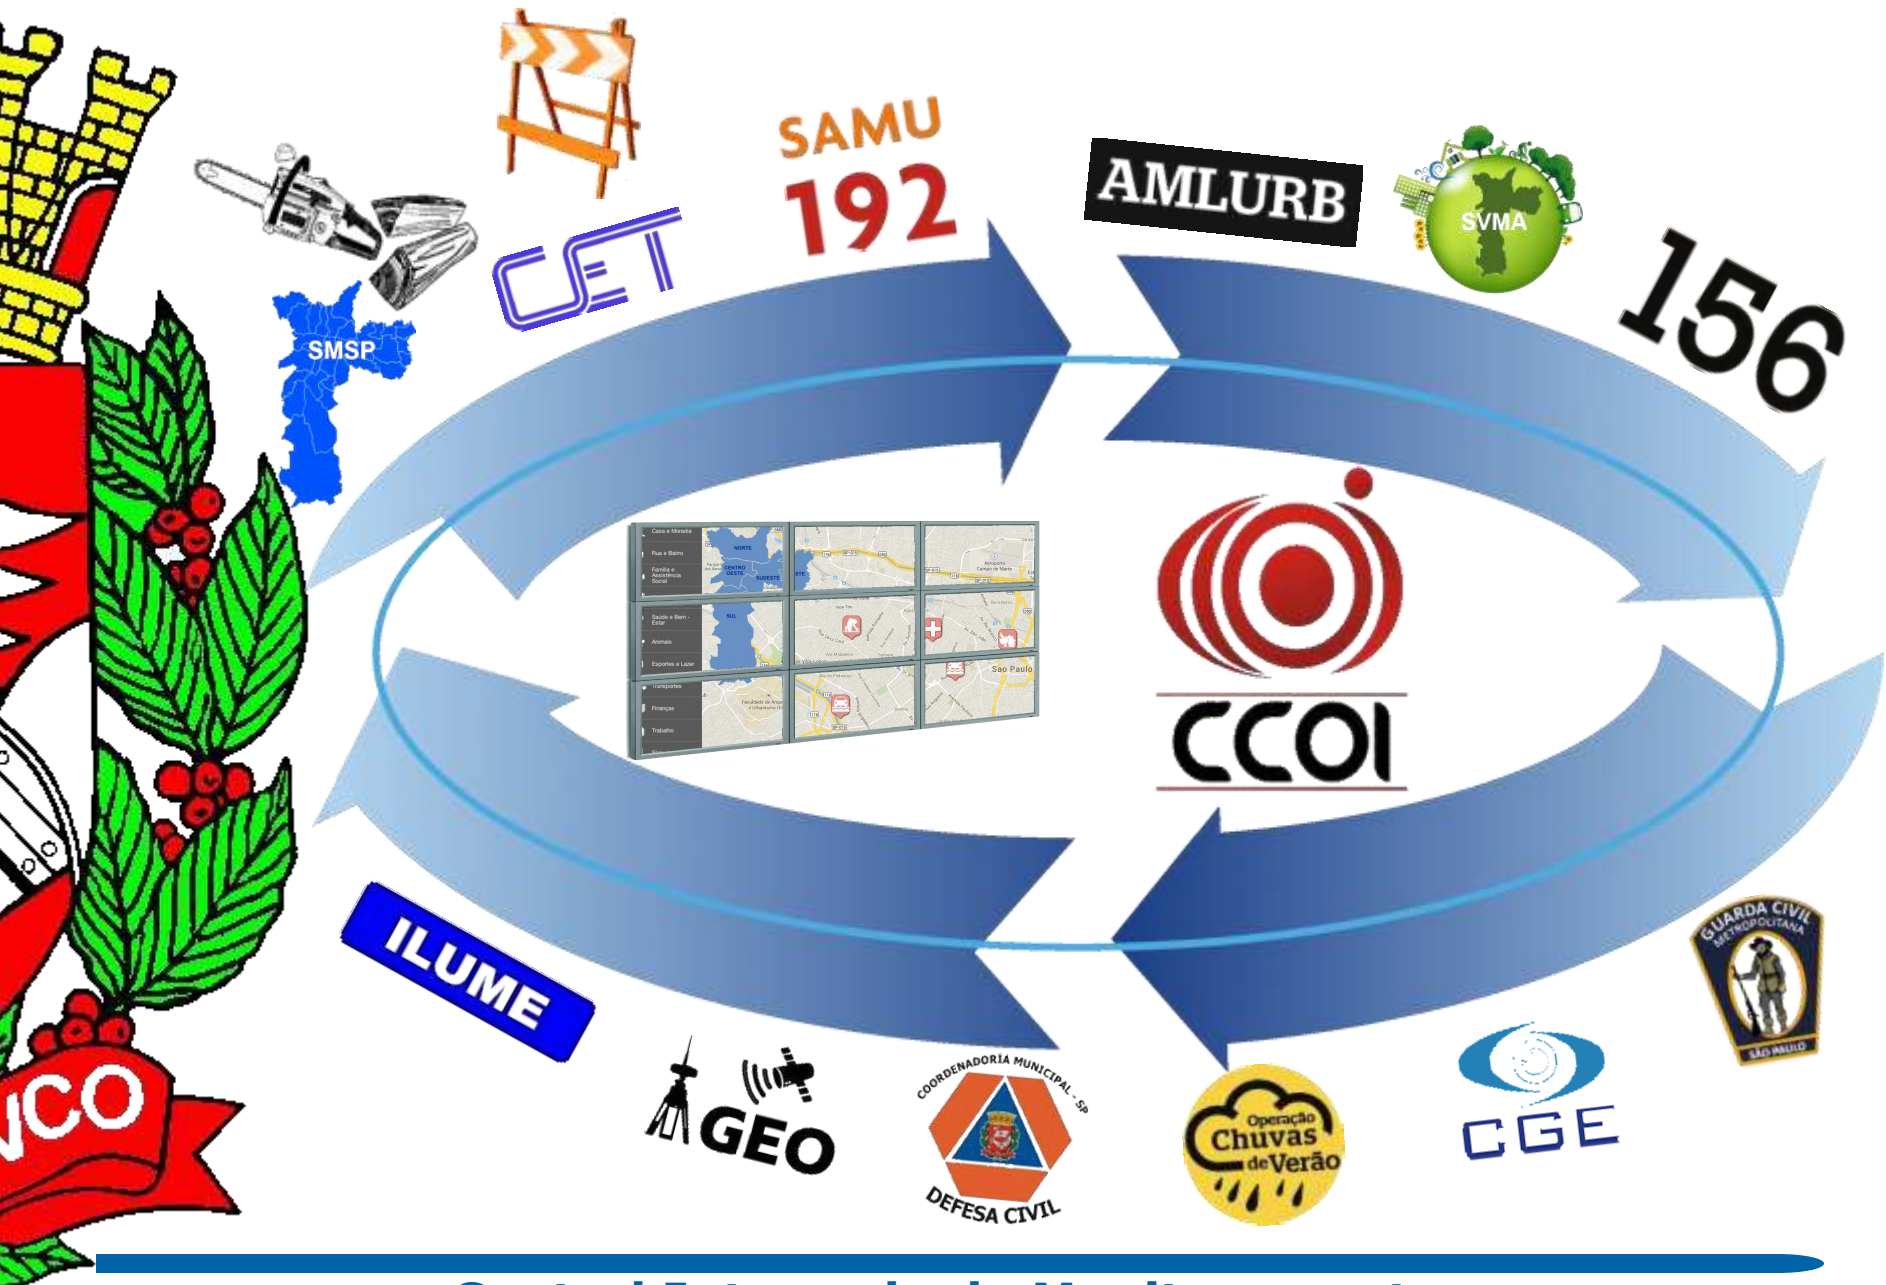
SAMU 192

AMLURB

SVMA

156

CET

SMSP

Casa e Moradia
Rua e Bairro
Família e Assistência Social
Saúde e Bem-Estar
Animais
Esportes e Lazer
Transportes
Finanças
Trabalho

NORTE
CENTRO OESTE
SUDESTE
SUL
São Paulo

CCOI

ILUME

GEO

COORDENADORIA MUNICIPAL - SP
DEFESA CIVIL

Operação Chuvas de Verão

CGE

GUARDA CIVIL METROPOLITANA
SÃO PAULO

NCO

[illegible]